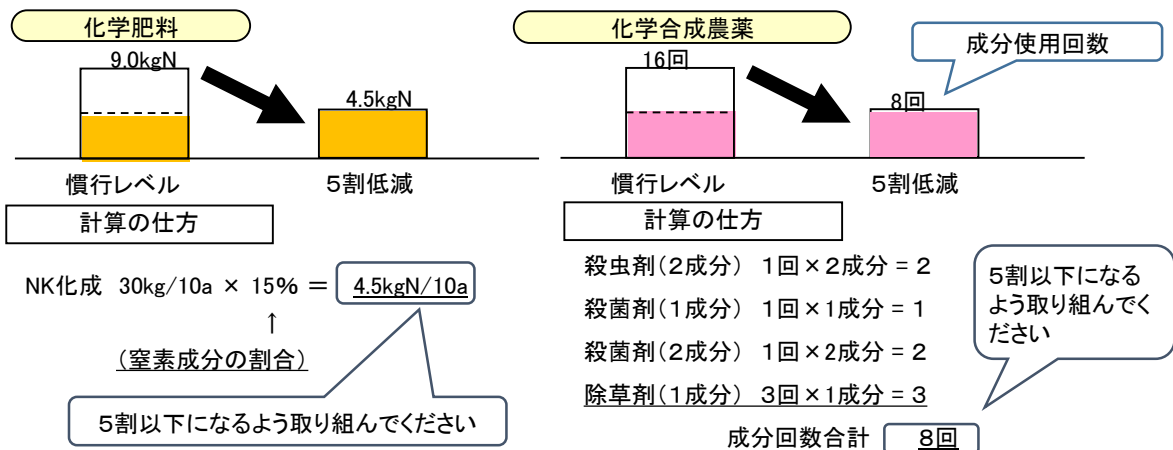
化学肥料

9.0kgN

4.5kgN

慣行レベル

5割低減

計算の仕方

NK化成　30kg/10a × 15% ＝ 4.5kgN/10a

↑

（窒素成分の割合）

5割以下になるよう取り組んでください

化学合成農薬

成分使用回数

16回

8回

慣行レベル

5割低減

計算の仕方

殺虫剤（2成分）　1回×2成分 = 2

殺菌剤（1成分）　1回×1成分 = 1

殺菌剤（2成分）　1回×2成分 = 2

除草剤（1成分）　3回×1成分 = 3

成分回数合計　8回

5割以下になるよう取り組んでください